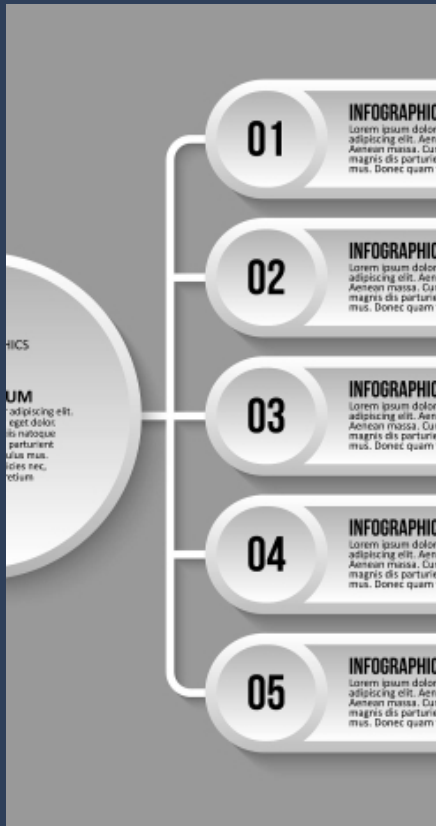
HICS

UM
r adipiscing elit.
eget dolor.
itis natoque
parturient
ulus mus.
icies nec,
retium

01
INFOGRAPHIC
Lorem ipsum dolor
adipiscing elit. Aen
Aenean massa. Cu
magnis dis parturie
mus. Donec quam

02
INFOGRAPHIC
Lorem ipsum dolor
adipiscing elit. Aen
Aenean massa. Cu
magnis dis parturie
mus. Donec quam

03
INFOGRAPHIC
Lorem ipsum dolor
adipiscing elit. Aen
Aenean massa. Cu
magnis dis parturie
mus. Donec quam

04
INFOGRAPHIC
Lorem ipsum dolor
adipiscing elit. Aen
Aenean massa. Cu
magnis dis parturie
mus. Donec quam

05
INFOGRAPHIC
Lorem ipsum dolor
adipiscing elit. Aen
Aenean massa. Cu
magnis dis parturie
mus. Donec quam